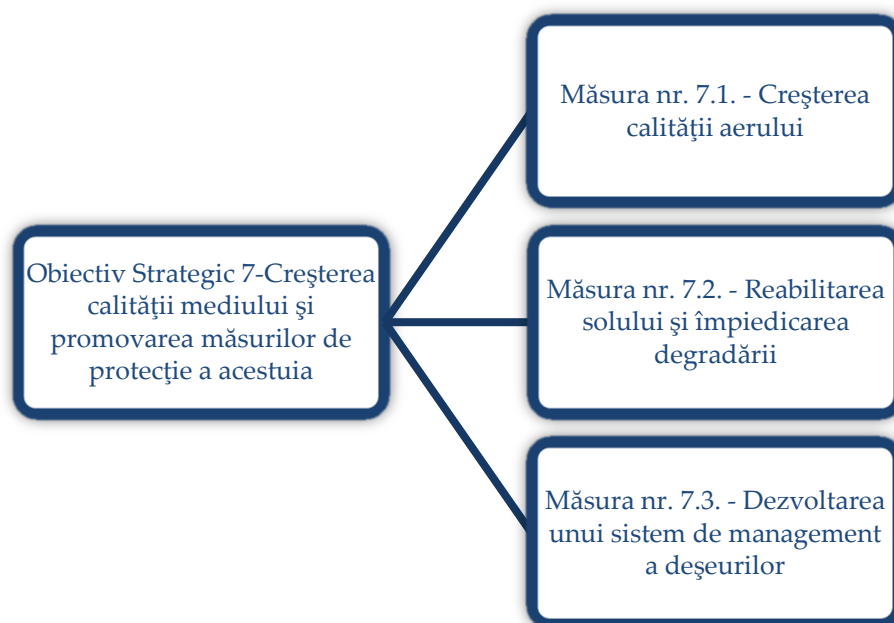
Obiectiv Strategic 7-Creşterea calităţii mediului şi promovarea măsurilor de protecţie a acestuia

Măsura nr. 7.1. - Creşterea calităţii aerului

Măsura nr. 7.2. - Reabilitarea solului şi împiedicarea degradării

Măsura nr. 7.3. - Dezvoltarea unui sistem de management a deşeurilor